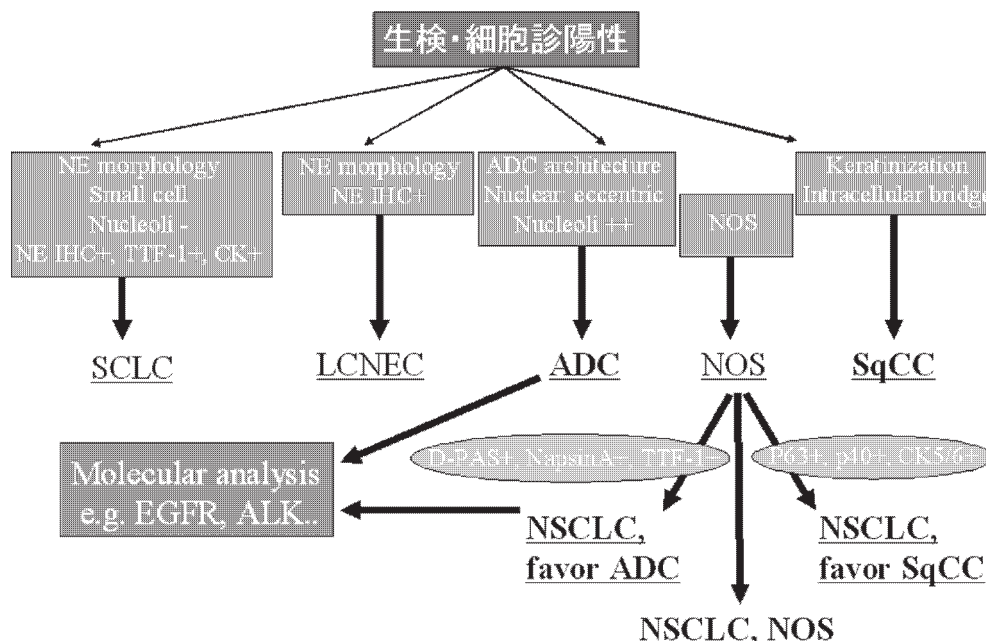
生検・細胞診陽性

NE morphology
Small cell
Nucleoli -
NE IHC+, TTF-1+, CK+

NE morphology
NE IHC+

ADC architecture
Nuclear: eccentric
Nucleoli ++

NOS

Keratinization
Intracellular bridge

SCLC

LCNEC

ADC

NOS

SqCC

Molecular analysis
e.g. EGFR, ALK..

D-PAS+, NapsinA+, TTF-1+

P63+, p40+, CK5/6+

NSCLC, favor ADC

NSCLC, favor SqCC

NSCLC, NOS